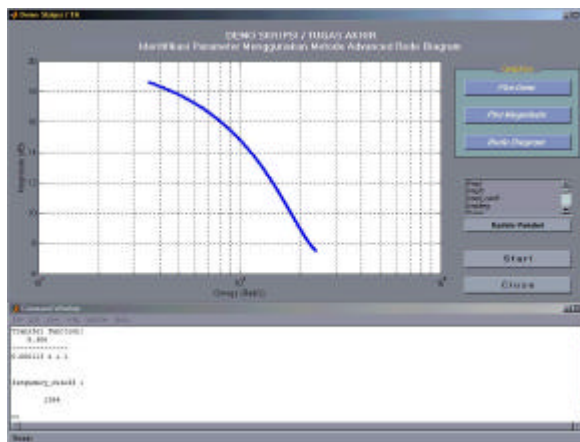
Demo Skripsi / TA

DEMO SKRIPSI / TUGAS AKHIR
Identifikasi Parameter Menggunakan Metode Advanced Bode Diagram

Magnitude (dB)

Omega (Rad/s)

$10^{1}$
$10^{2}$
$10^{3}$

Grafik

Plot Data

Plot Magnitude

Bode Diagram

Bobot Pembobot

Start

Close

Command Window

Transfer function:
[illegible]
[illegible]

frequency_cutoff =

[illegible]

>>

Ready